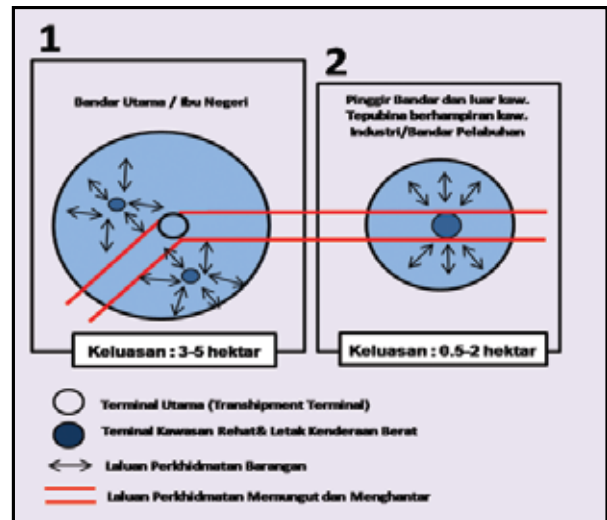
1

Bandar Utama / Ibu Negeri

Keluasan : 3-5 hektar

2

Pinggir Bandar dan luar kaw. Tepubina berhampiran kaw. Industri/Bandar Pelabuhan

Keluasan : 0.5-2 hektar

Terminal Utama (Transhipment Terminal)

Terminal Kawasan Rehat& Letak Kenderaan Berat

Laluan Perkhidmatan Barangan

Laluan Perkhidmatan Memungut dan Menghantar